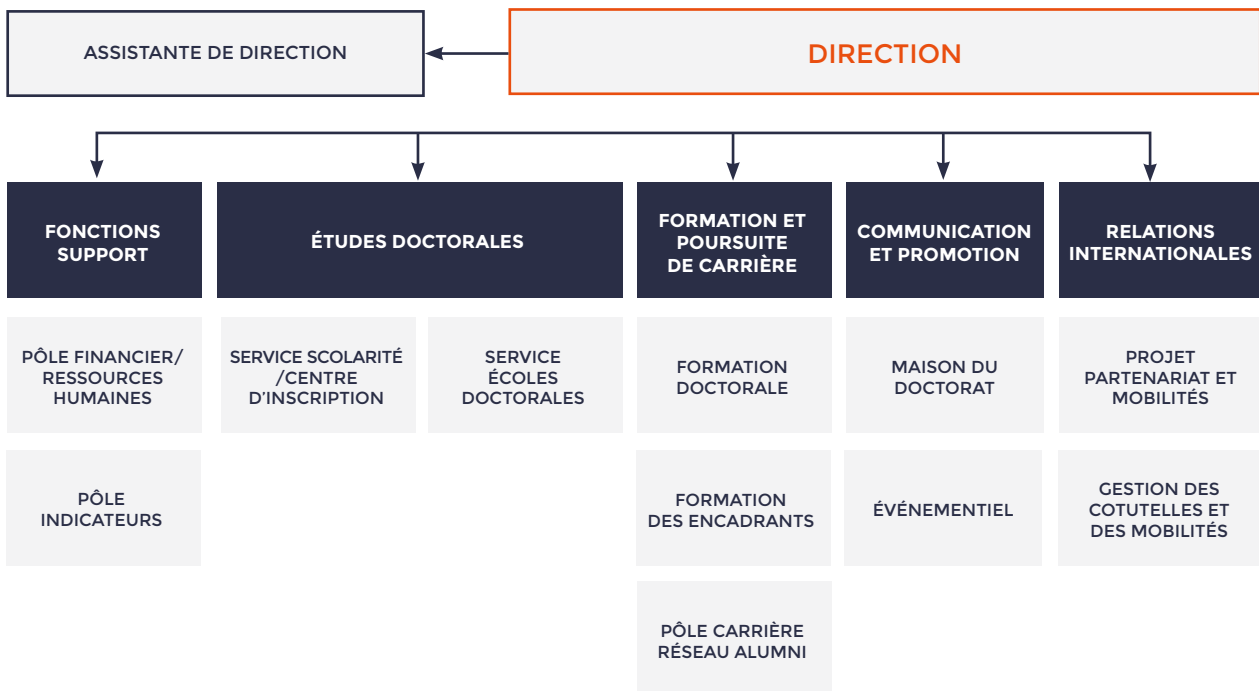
ASSISTANTE DE DIRECTION

DIRECTION

FONCTIONS SUPPORT

PÔLE FINANCIER/ RESSOURCES HUMAINES

PÔLE INDICATEURS

ÉTUDES DOCTORALES

SERVICE SCOLARITÉ /CENTRE D'INSCRIPTION

SERVICE ÉCOLES DOCTORALES

FORMATION ET POURSUITE DE CARRIÈRE

FORMATION DOCTORALE

FORMATION DES ENCADRANTS

PÔLE CARRIÈRE RÉSEAU ALUMNI

COMMUNICATION ET PROMOTION

MAISON DU DOCTORAT

ÉVÉNEMENTIEL

RELATIONS INTERNATIONALES

PROJET PARTENARIAT ET MOBILITÉS

GESTION DES COTUTELLES ET DES MOBILITÉS